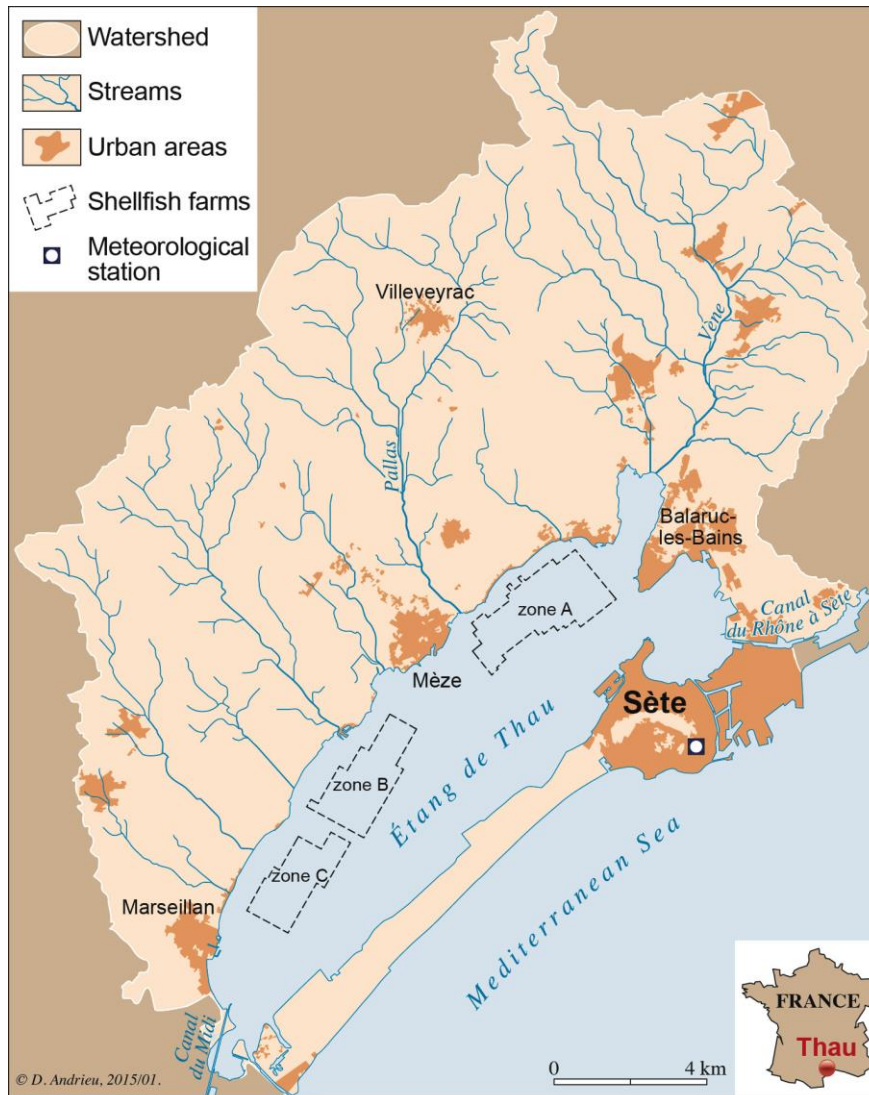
Watershed
Streams
Urban areas
Shellfish farms
Meteorological station

Villeveyrac
Vène
Pallas
Balaruc-les-Bains
zone A
Canal du Rhône à Sète
Mèze
Sète
Étang de Thau
zone B
zone C
Mediterranean Sea
Marseillan
Canal du Midi
FRANCE
Thau
0
4 km
© D. Andrieu, 2015/01.